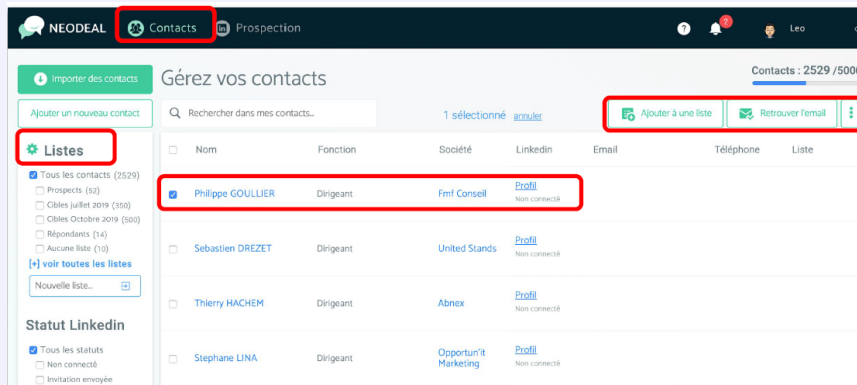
NEODEAL Contacts Prospection

2

Leo

Importer des contacts

Gérez vos contacts

Contacts : 2529 /5000

Ajouter un nouveau contact

Rechercher dans mes contacts...

1 sélectionné annuler

Ajouter à une liste

Retrouver l'email

Listes

Tous les contacts (2529)
Prospects (52)
Cibles juillet 2019 (350)
Cibles Octobre 2019 (500)
Répondants (14)
Aucune liste (10)

[+] voir toutes les listes

Nouvelle liste...

Statut Linkedin

Tous les statuts
Non connecté
Invitation envoyée

| | Nom | Fonction | Société | Linkedin | Email | Téléphone | Liste |
|---|---|---|---|---|---|---|---|
| ☑ | Philippe GOULLIER | Dirigeant | Fmf Conseil | Profil Non connecté | | | |
| ☐ | Sebastien DREZET | Dirigeant | United Stands | Profil Non connecté | | | |
| ☐ | Thierry HACHEM | Dirigeant | Abnex | Profil Non connecté | | | |
| ☐ | Stephane LINA | Dirigeant | Opportun'it Marketing | Profil Non connecté | | | |